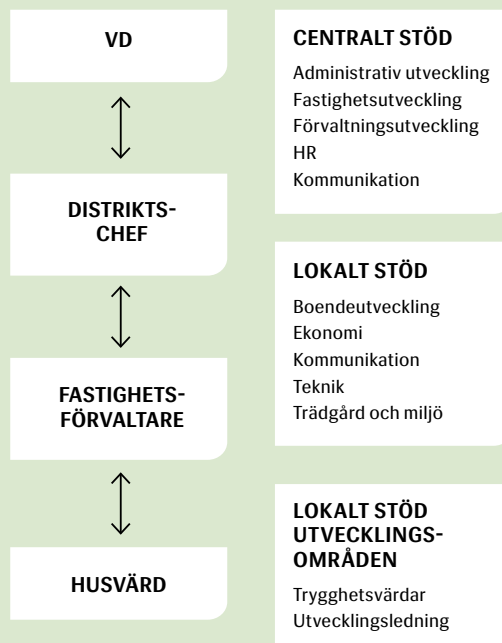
VD

DISTRIKTS-CHEF

FASTIGHETS-FÖRVALTARE

HUSVÄRD

CENTRALT STÖD

Administrativ utveckling
Fastighetsutveckling
Förvaltningsutveckling
HR
Kommunikation

LOKALT STÖD

Boendeutveckling
Ekonomi
Kommunikation
Teknik
Trädgård och miljö

LOKALT STÖD UTVECKLINGS-OMRÅDEN

Trygghetsvärdar
Utvecklingsledning